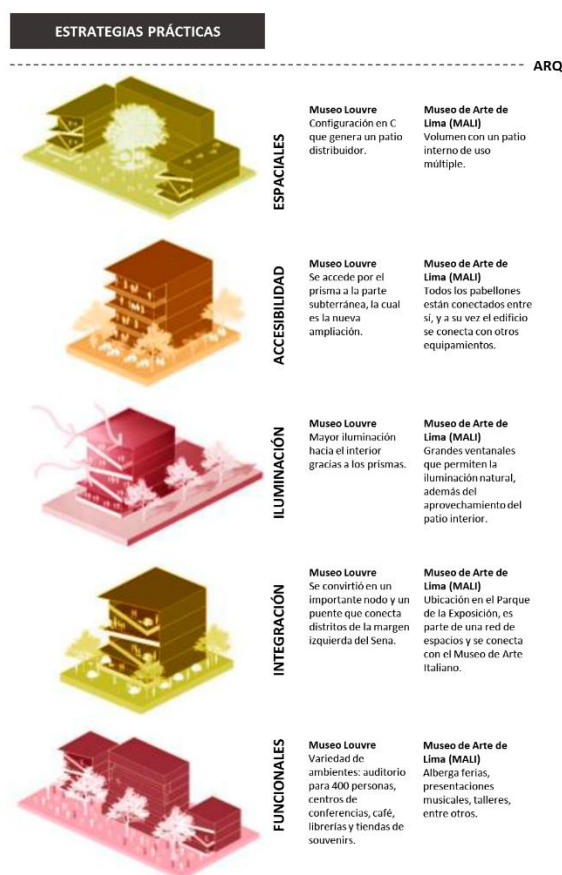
ESTRATEGIAS PRÁCTICAS

ARQ

ESPACIALES

Museo Louvre
Configuración en C que genera un patio distribuidor.

Museo de Arte de Lima (MALI)
Volumen con un patio interno de uso múltiple.

ACCESIBILIDAD

Museo Louvre
Se accede por el prisma a la parte subterránea, la cual es la nueva ampliación.

Museo de Arte de Lima (MALI)
Todos los pabellones están conectados entre sí, y a su vez el edificio se conecta con otros equipamientos.

ILUMINACIÓN

Museo Louvre
Mayor iluminación hacia el interior gracias a los prismas.

Museo de Arte de Lima (MALI)
Grandes ventanales que permiten la iluminación natural, además del aprovechamiento del patio interior.

INTEGRACIÓN

Museo Louvre
Se convirtió en un importante nodo y un puente que conecta distritos de la margen izquierda del Sena.

Museo de Arte de Lima (MALI)
Ubicación en el Parque de la Exposición, es parte de una red de espacios y se conecta con el Museo de Arte Italiano.

FUNCIONALES

Museo Louvre
Variedad de ambientes: auditorio para 400 personas, centros de conferencias, café, librerías y tiendas de souvenirs.

Museo de Arte de Lima (MALI)
Alberga ferias, presentaciones musicales, talleres, entre otros.